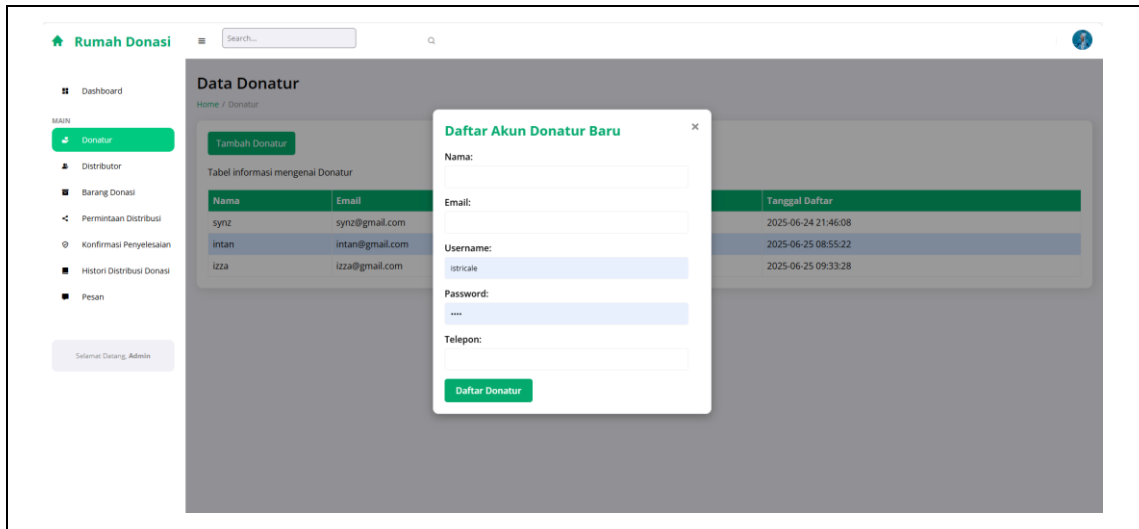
Rumah Donasi

Search...

Dashboard

MAIN

Donatur

Distributor

Barang Donasi

Permintaan Distribusi

Konfirmasi Penyelesaian

Histori Distribusi Donasi

Pesan

Selamat Datang, Admin

Data Donatur

Home / Donatur

Tambah Donatur

Tabel informasi mengenai Donatur

| Nama | Email | Tanggal Daftar |
|---|---|---|
| synz | synz@gmail.com | 2025-06-24 21:46:08 |
| intan | intan@gmail.com | 2025-06-25 08:55:22 |
| izza | izza@gmail.com | 2025-06-25 09:33:28 |

Daftar Akun Donatur Baru

×

Nama:

Email:

Username:

istricale

Password:

••••

Telepon:

Daftar Donatur